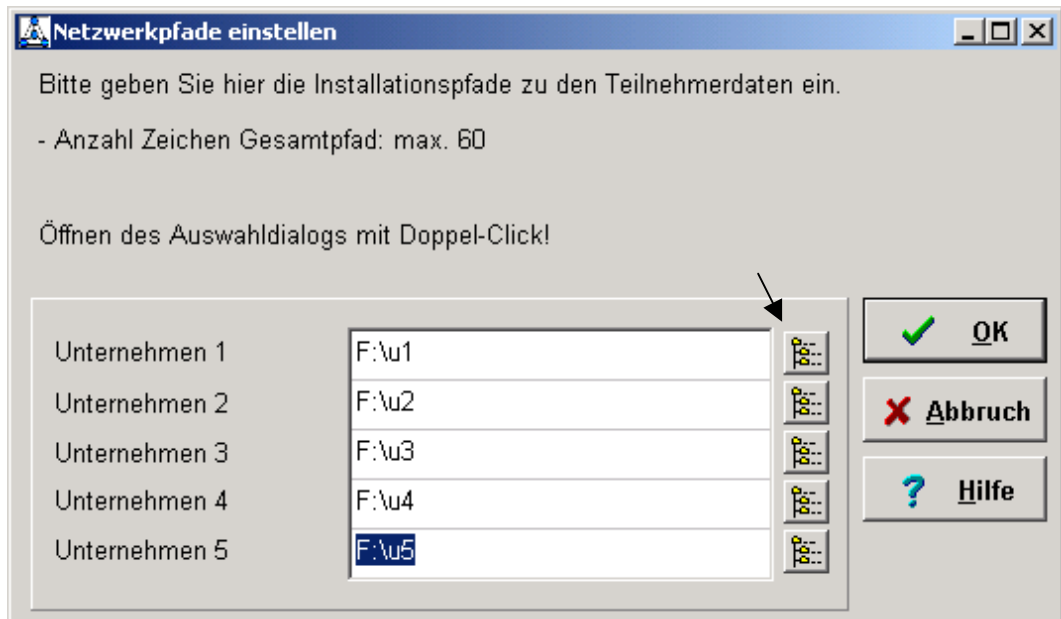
Netzwerkpfade einstellen

Bitte geben Sie hier die Installationspfade zu den Teilnehmerdaten ein.

- Anzahl Zeichen Gesamtpfad: max. 60

Öffnen des Auswahldialogs mit Doppel-Click!

| | |
|---|---|
| Unternehmen 1 | F:\u1 |
| Unternehmen 2 | F:\u2 |
| Unternehmen 3 | F:\u3 |
| Unternehmen 4 | F:\u4 |
| Unternehmen 5 | F:\u5 |

OK

Abbruch

Hilfe